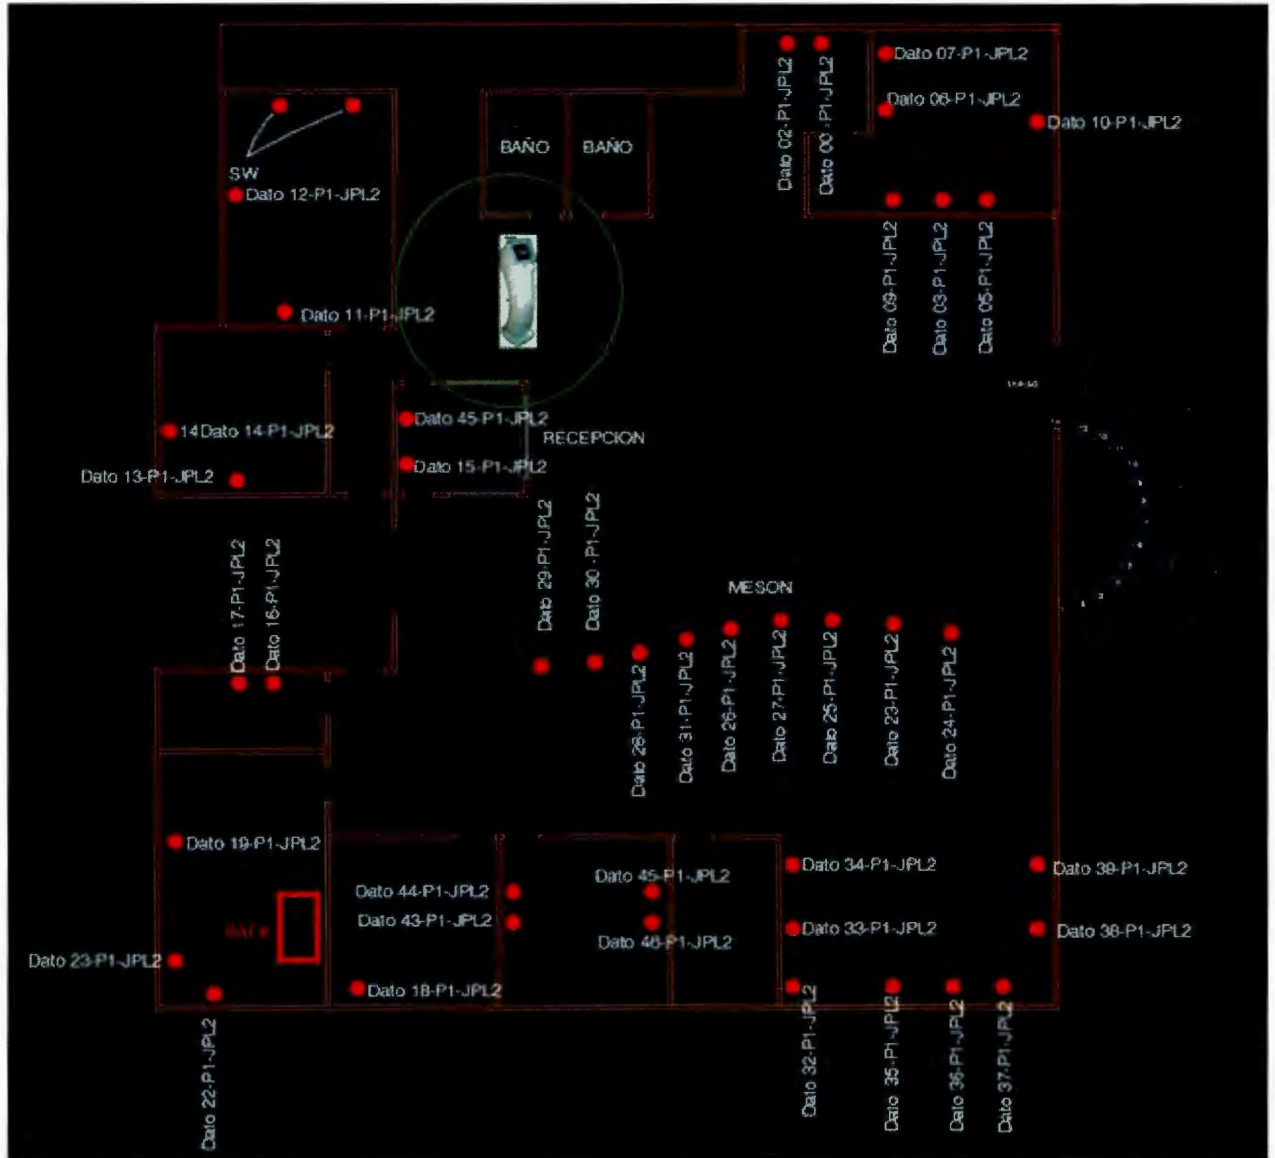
Dato 02-P1-JPL2
Dato 00 - P1-JPL2
Dato 07-P1-JPL2
Dato 08-P1-JPL2
Dato 10-P1-JPL2
BAÑO
BAÑO
SW
Dato 12-P1-JPL2
Dato 09-P1-JPL2
Dato 03-P1-JPL2
Dato 05-P1-JPL2
Dato 11-P1-JPL2
14 Dato 14-P1-JPL2
Dato 13-P1-JPL2
Dato 45-P1-JPL2
RECEPCION
Dato 15-P1-JPL2
Dato 29-P1-JPL2
Dato 30 - P1-JPL2
MESON
Dato 17-P1-JPL2
Dato 16-P1-JPL2
Dato 28-P1-JPL2
Dato 31-P1-JPL2
Dato 26-P1-JPL2
Dato 27-P1-JPL2
Dato 25-P1-JPL2
Dato 23-P1-JPL2
Dato 24-P1-JPL2
Dato 19-P1-JPL2
Dato 44-P1-JPL2
Dato 43-P1-JPL2
Dato 45-P1-JPL2
Dato 46-P1-JPL2
Dato 34-P1-JPL2
Dato 33-P1-JPL2
Dato 39-P1-JPL2
Dato 38-P1-JPL2
RACK
Dato 23-P1-JPL2
Dato 18-P1-JPL2
Dato 22-P1-JPL2
Dato 32-P1-JPL2
Dato 35-P1-JPL2
Dato 36-P1-JPL2
Dato 37-P1-JPL2